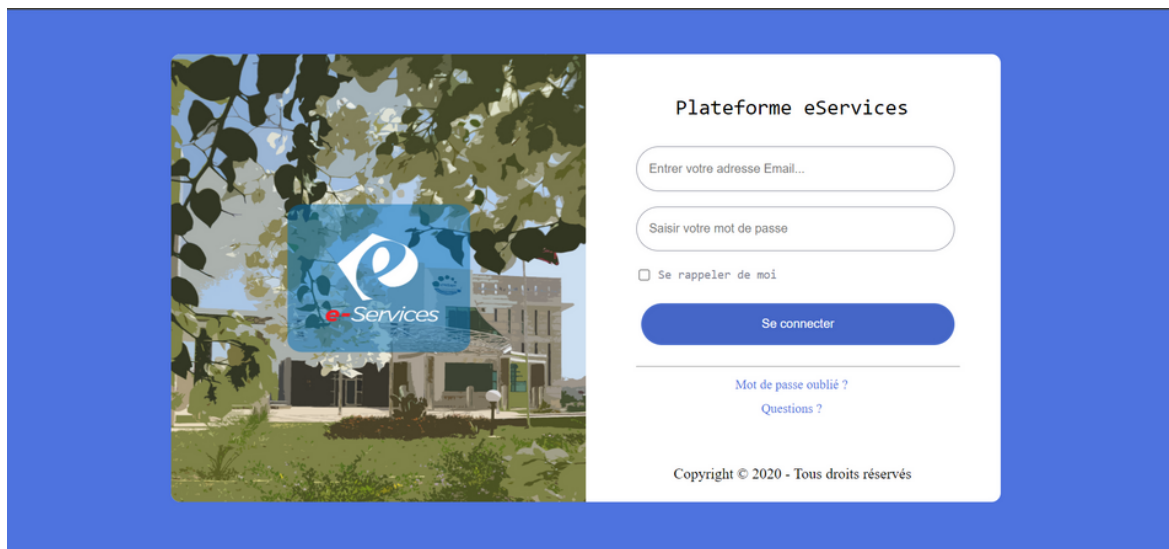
e-Services

Plateforme eServices

Entrer votre adresse Email...

Saisir votre mot de passe

Se rappeler de moi

Se connecter

Mot de passe oublié ?

Questions ?

Copyright © 2020 - Tous droits réservés